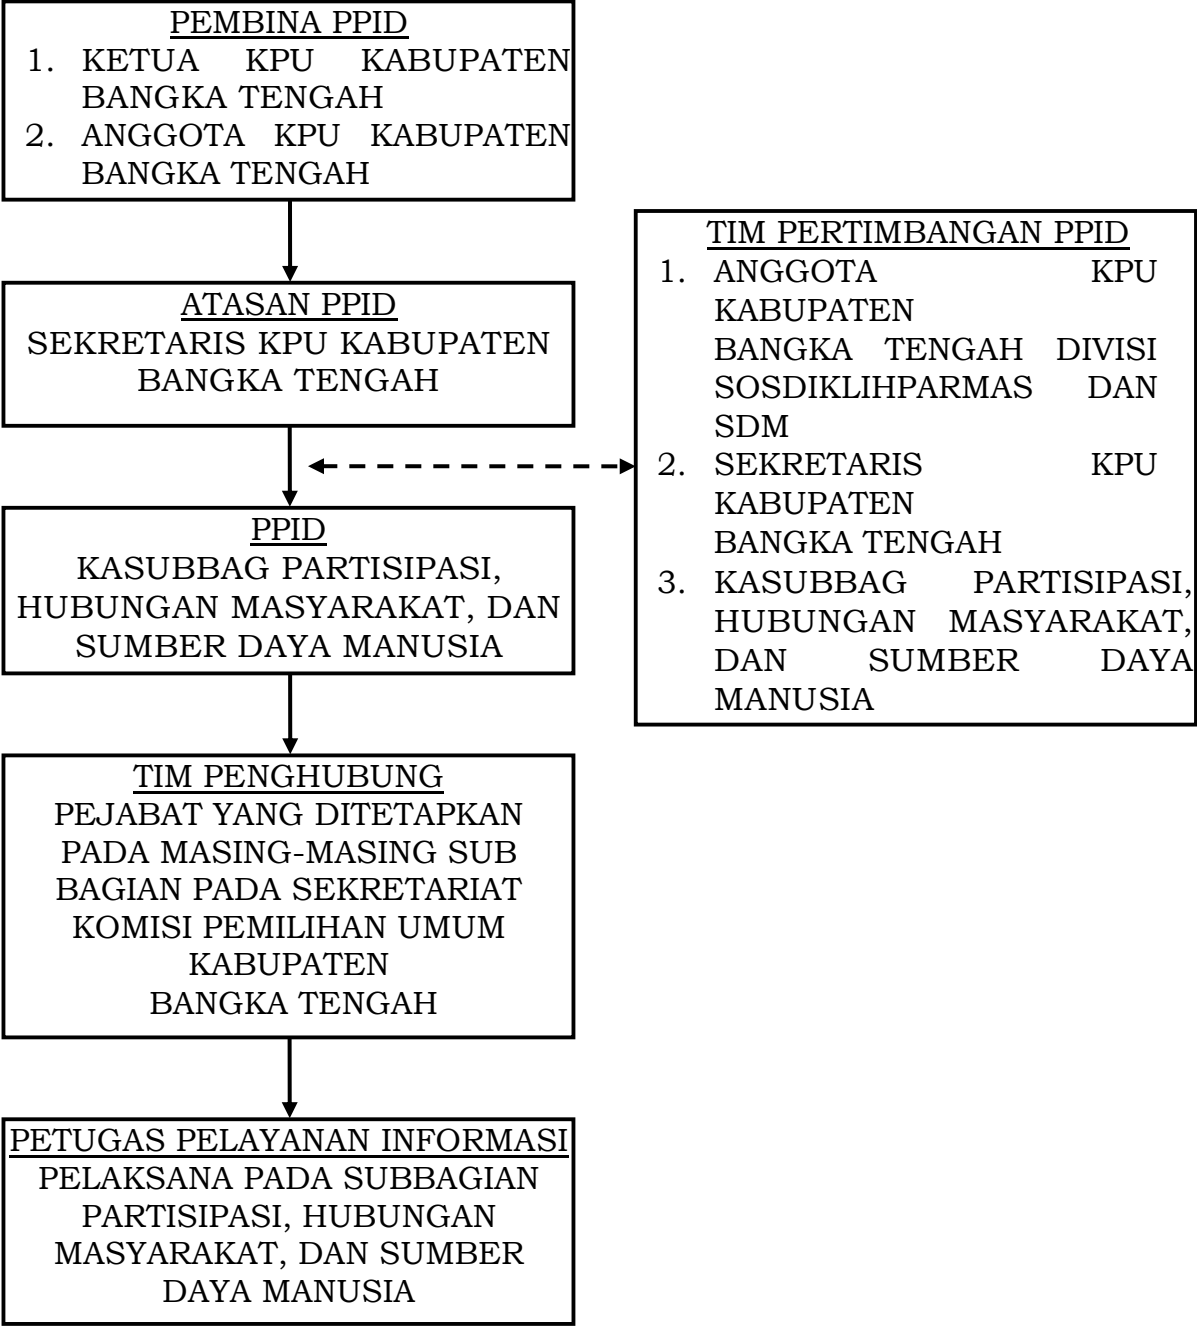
PEMBINA PPID
1. KETUA KPU KABUPATEN BANGKA TENGAH
2. ANGGOTA KPU KABUPATEN BANGKA TENGAH

ATASAN PPID
SEKRETARIS KPU KABUPATEN BANGKA TENGAH

PPID
KASUBBAG PARTISIPASI, HUBUNGAN MASYARAKAT, DAN SUMBER DAYA MANUSIA

TIM PENGHUBUNG
PEJABAT YANG DITETAPKAN PADA MASING-MASING SUB BAGIAN PADA SEKRETARIAT KOMISI PEMILIHAN UMUM KABUPATEN BANGKA TENGAH

PETUGAS PELAYANAN INFORMASI
PELAKSANA PADA SUBBAGIAN PARTISIPASI, HUBUNGAN MASYARAKAT, DAN SUMBER DAYA MANUSIA

TIM PERTIMBANGAN PPID
1. ANGGOTA KPU KABUPATEN BANGKA TENGAH DIVISI SOSDIKLIHPARMAS DAN SDM
2. SEKRETARIS KPU KABUPATEN BANGKA TENGAH
3. KASUBBAG PARTISIPASI, HUBUNGAN MASYARAKAT, DAN SUMBER DAYA MANUSIA